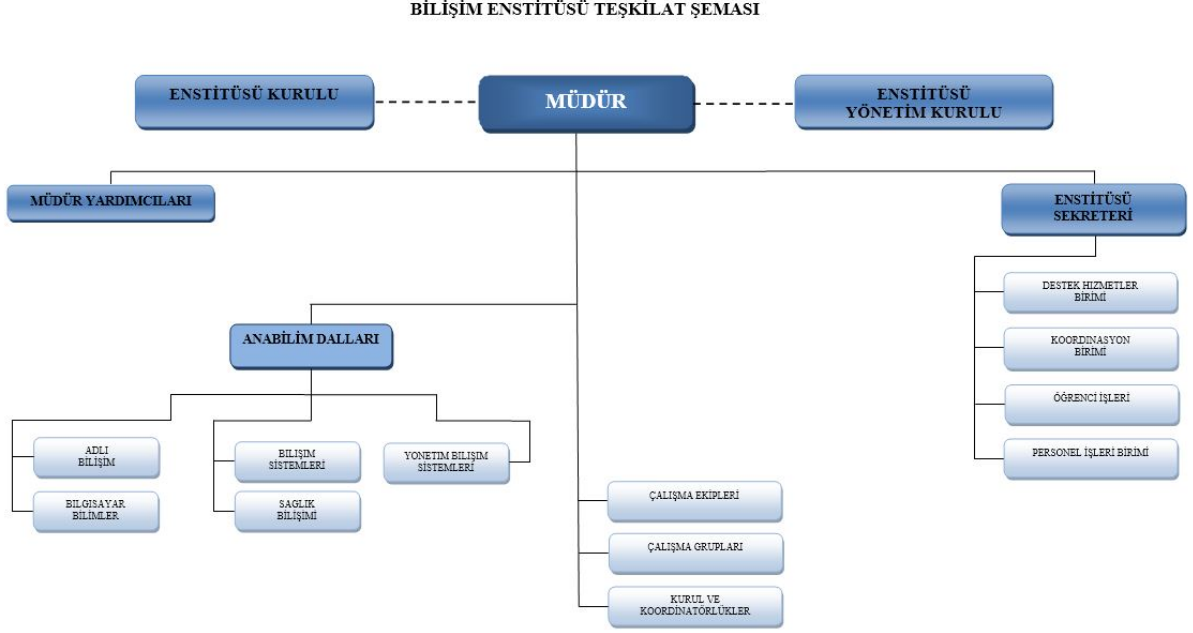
BİLİŞİM ENSTİTÜSÜ TEŞKİLAT ŞEMASI

ENSTİTÜSÜ KURULU

MÜDÜR

ENSTİTÜSÜ YÖNETİM KURULU

MÜDÜR YARDIMCILARI

ENSTİTÜSÜ SEKRETERİ

DESTEK HIZMETLER BİRİMİ

KOORDINASYON BİRİMİ

ÖĞRENCİ İŞLERİ

PERSONEL İŞLERİ BİRİMİ

ANABİLİM DALLARI

ADLI BİLİŞİM

BILGISAYAR BİLİMLER

BILIŞIM SİSTEMLERİ

SAGLIK BİLİŞİMİ

YONETIM BILIŞIM SISTEMLERİ

ÇALIŞMA EKİPLERİ

ÇALIŞMA GRUPLARI

KURUL VE KOORDİNATÖRLÜKLER